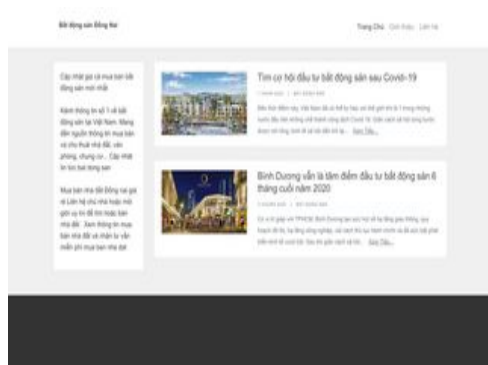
Bất động sản Đồng Nai

Trang Chủ Giới thiệu Liên hệ

Cập nhật giá và mua bán bất động sản mới nhất

Kênh thông tin số 1 về bất động sản tại Việt Nam. Mang đến nguồn thông tin mua bán và cho thuê nhà đất, văn phòng, chung cư... Cập nhật tin tức bat động sản

Mua bán nhà đất Đồng nai giá rẻ Liên hệ chủ nhà hoặc môi giới uy tín để tìm mua bán nhà đất. Xem thông tin mua bán nhà đất và nhận tư vấn miễn phí mua bán nhà đất

Tìm cơ hội đầu tư bất động sản sau Covid-19

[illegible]

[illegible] Xem Tiếp...

Bình Dương vẫn là tâm điểm đầu tư bất động sản 6 tháng cuối năm 2020

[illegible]

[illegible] Xem Tiếp...